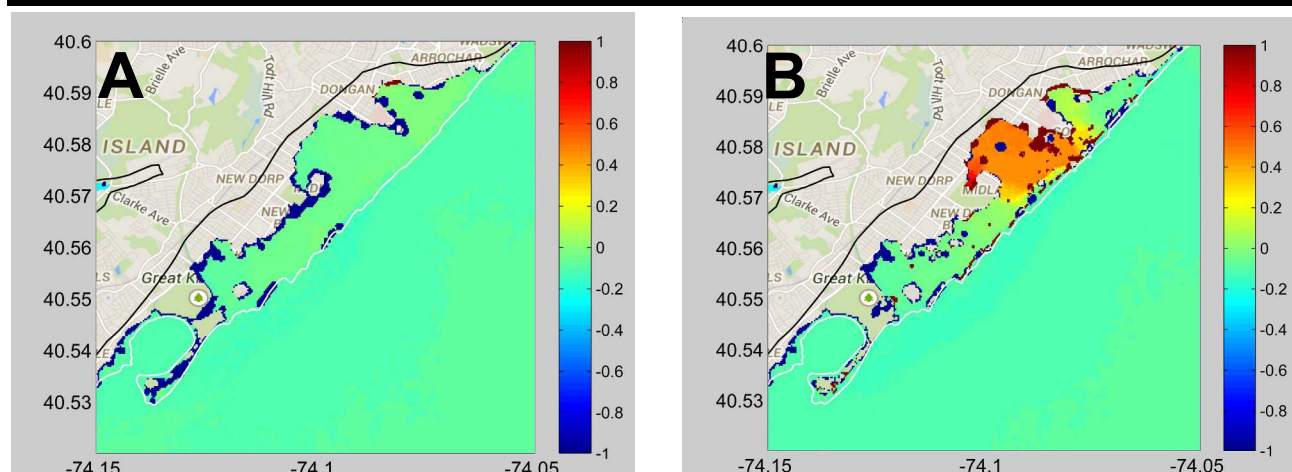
A

40.6
40.59
40.58
40.57
40.56
40.55
40.54
40.53
-74.15
-74.1
-74.05

Brielle Ave
Todt Hill Rd
WADSW
ARROCHAR
DONGAN
ISLAND
NEW DORP
Clarke Ave
NEW
Great K
LS

1
0.8
0.6
0.4
0.2
0
-0.2
-0.4
-0.6
-0.8
-1

B

40.6
40.59
40.58
40.57
40.56
40.55
40.54
40.53
-74.15
-74.1
-74.05

Brielle Ave
Todt Hill Rd
WADSW
ARROCHAR
DONGAN
ISLAND
NEW DORP
MIDLA
Clarke Ave
NEW D
Great K
LS

1
0.8
0.6
0.4
0.2
0
-0.2
-0.4
-0.6
-0.8
-1